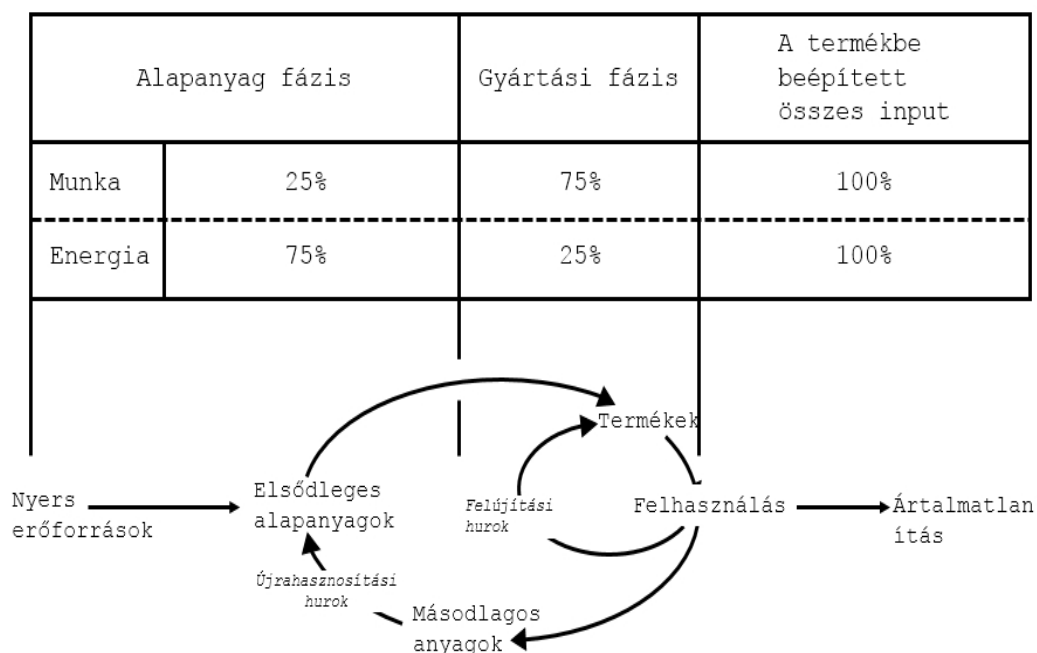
| Alapanyag fázis | | Gyártási fázis | A termékbe beépített összes input |
|---|---|---|---|
| Munka | 25% | 75% | 100% |
| Energia | 75% | 25% | 100% |

Termékek

Nyers erőforrások

Elsődleges alapanyagok

Felújítási hurok

Felhasználás

Ártalmatlanítás

Újrahasznosítási hurok

Másodlagos anyagok